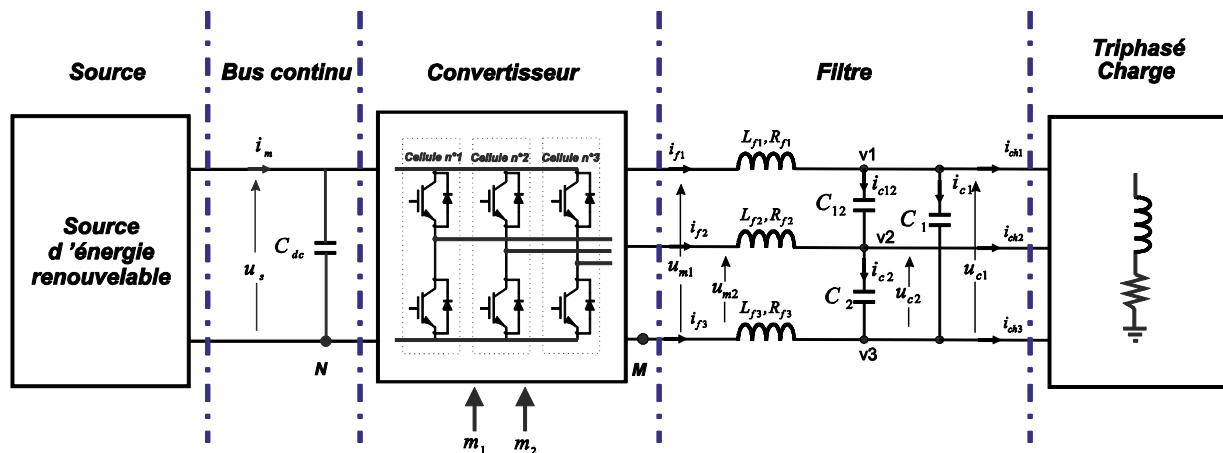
Source

Bus continu

Convertisseur

Filtre

Triphasé
Charge

Source
d 'énergie
renouvelable

$i_m$

$u_s$

$C_{dc}$

N

Cellule n°1

Cellule n°2

Cellule n°3

M

$m_1$

$m_2$

$i_{f1}$

$i_{f2}$

$i_{f3}$

$u_{m1}$

$u_{m2}$

$L_{f1}, R_{f1}$

$L_{f2}, R_{f2}$

$L_{f3}, R_{f3}$

v1

v2

v3

$i_{c12}$

$C_{12}$

$i_{c2}$

$C_2$

$u_{c2}$

$i_{c1}$

$C_1$

$u_{c1}$

$i_{ch1}$

$i_{ch2}$

$i_{ch3}$